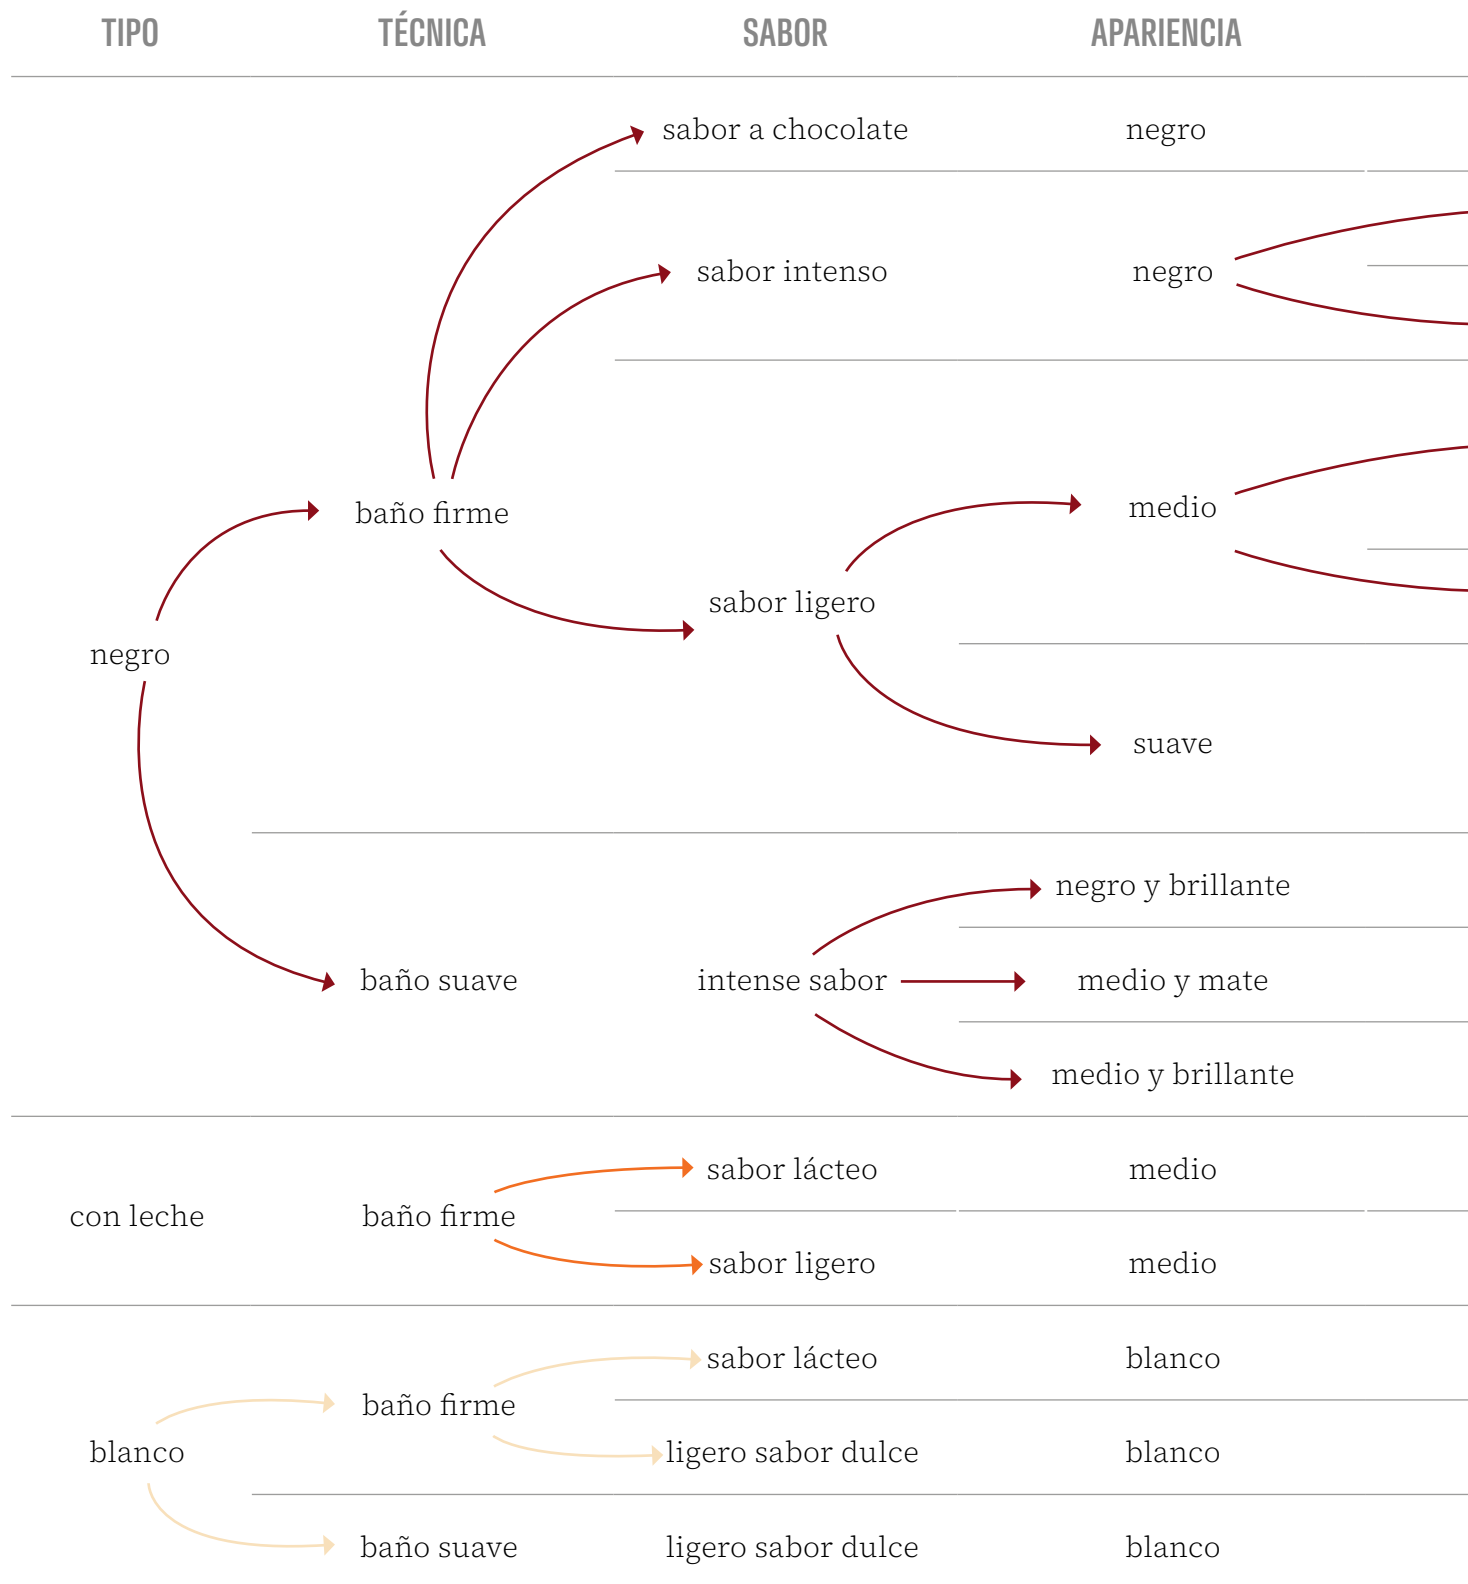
TIPO TÉCNICA SABOR APARIENCIA

sabor a chocolate negro

sabor intenso negro

baño firme

medio

sabor ligero

negro

suave

negro y brillante

baño suave intense sabor medio y mate

medio y brillante

sabor lácteo medio

con leche baño firme

sabor ligero medio

sabor lácteo blanco

baño firme

blanco ligero sabor dulce blanco

baño suave ligero sabor dulce blanco